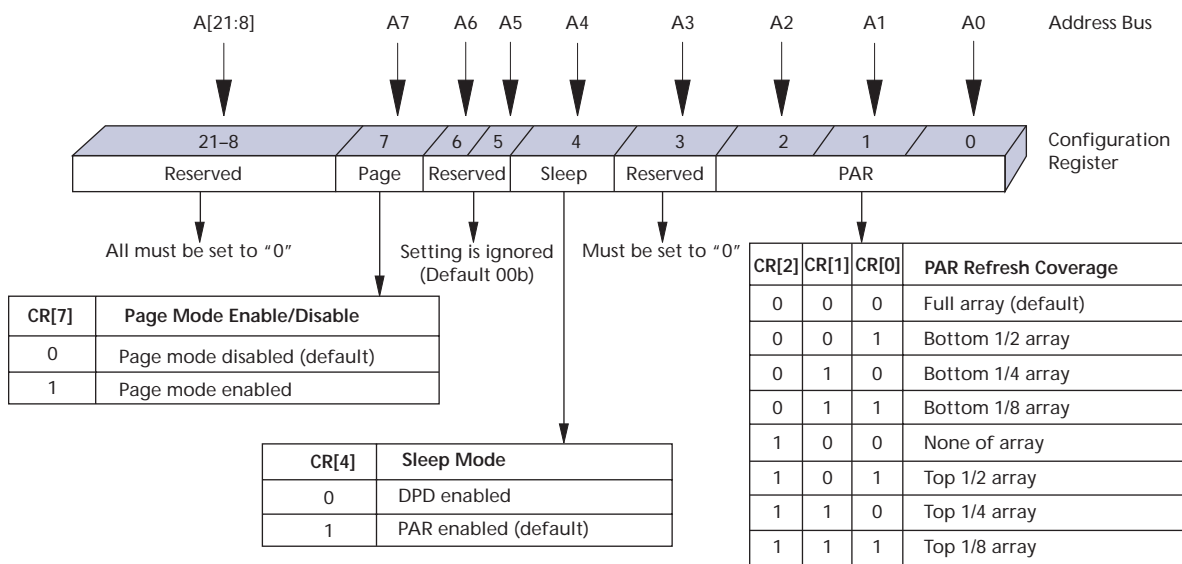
A[21:8] A7 A6 A5 A4 A3 A2 A1 A0 Address Bus

21–8 7 6 5 4 3 2 1 0 Configuration Register

Reserved Page Reserved Sleep Reserved PAR

All must be set to "0"

Setting is ignored (Default 00b)

Must be set to "0"

| CR[7] | Page Mode Enable/Disable |
|---|---|
| 0 | Page mode disabled (default) |
| 1 | Page mode enabled |

| CR[4] | Sleep Mode |
|---|---|
| 0 | DPD enabled |
| 1 | PAR enabled (default) |

| CR[2] | CR[1] | CR[0] | PAR Refresh Coverage |
|---|---|---|---|
| 0 | 0 | 0 | Full array (default) |
| 0 | 0 | 1 | Bottom 1/2 array |
| 0 | 1 | 0 | Bottom 1/4 array |
| 0 | 1 | 1 | Bottom 1/8 array |
| 1 | 0 | 0 | None of array |
| 1 | 0 | 1 | Top 1/2 array |
| 1 | 1 | 0 | Top 1/4 array |
| 1 | 1 | 1 | Top 1/8 array |